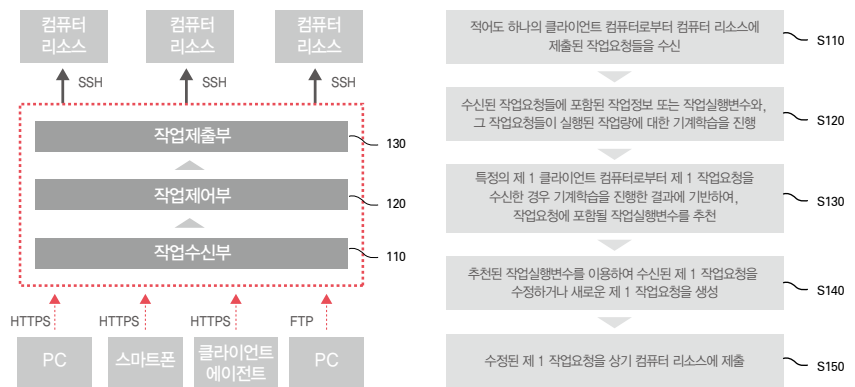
컴퓨터 리소스

컴퓨터 리소스

컴퓨터 리소스

SSH

SSH

SSH

작업제출부

130

작업제어부

120

작업수신부

110

HTTPS

HTTPS

HTTPS

FTP

PC

스마트폰

클라이언트 에이전트

PC

적어도 하나의 클라이언트 컴퓨터로부터 컴퓨터 리소스에 제출된 작업요청들을 수신

S110

수신된 작업요청들에 포함된 작업정보 또는 작업실행변수와, 그 작업요청들이 실행된 작업량에 대한 기계학습을 진행

S120

특정의 제 1 클라이언트 컴퓨터로부터 제 1 작업요청을 수신한 경우 기계학습을 진행한 결과에 기반하여, 작업요청에 포함될 작업실행변수를 추천

S130

추천된 작업실행변수를 이용하여 수신된 제 1 작업요청을 수정하거나 새로운 제 1 작업요청을 생성

S140

수정된 제 1 작업요청을 상기 컴퓨터 리소스에 제출

S150